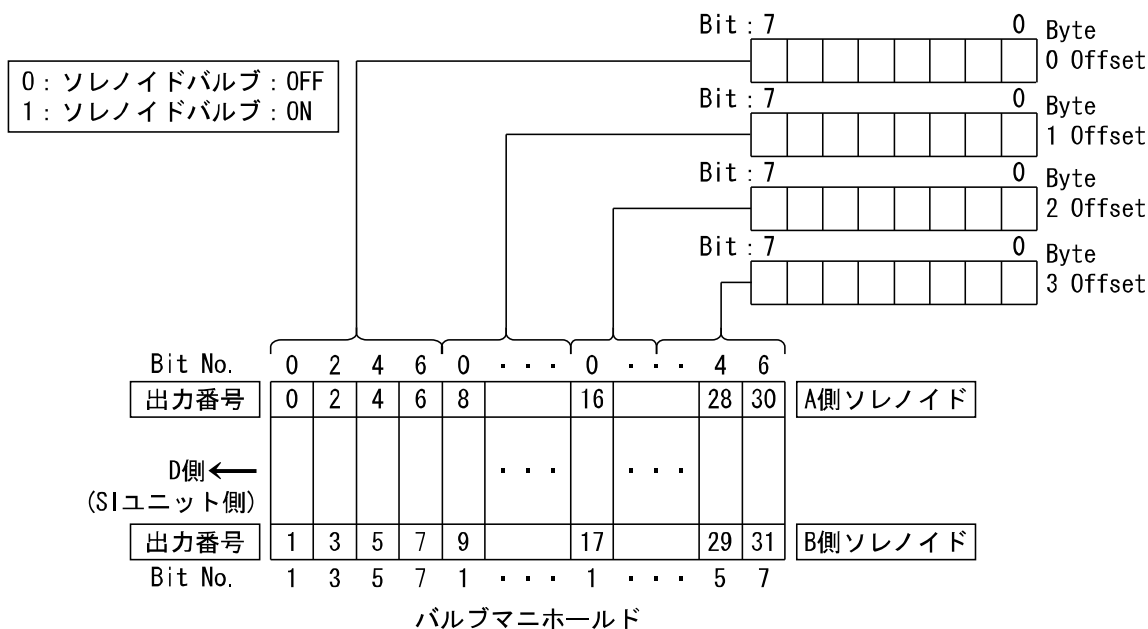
0 : ソレノイドバルブ : OFF
1 : ソレノイドバルブ : ON

Bit : 7 0 Byte 0 Offset
Bit : 7 0 Byte 1 Offset
Bit : 7 0 Byte 2 Offset
Bit : 7 0 Byte 3 Offset

| Bit No. | 0 | 2 | 4 | 6 | 0 | · · · | 0 | · · · | 4 | 6 | |
|---|---|---|---|---|---|---|---|---|---|---|---|
| 出力番号 | 0 | 2 | 4 | 6 | 8 | | 16 | | 28 | 30 | A側ソレノイド |
| D側 ⟵ (SIユニット側) | | | | | | · · · | | · · · | | | |
| 出力番号 | 1 | 3 | 5 | 7 | 9 | | 17 | | 29 | 31 | B側ソレノイド |
| Bit No. | 1 | 3 | 5 | 7 | 1 | · · · | 1 | · · · | 5 | 7 | |

バルブマニホールド